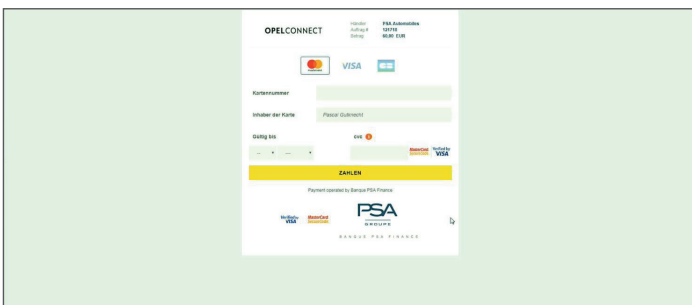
OPELCONNECT

Händler PSA Automobiles
Auftrag # 121718
Betrag 60,00 EUR

VISA

Kartennummer

Inhaber der Karte Pascal Gutknecht

Gültig bis

CVC

MasterCard SecureCode Verified by VISA

ZAHLEN

Payment operated by Banque PSA Finance

Verified by VISA MasterCard SecureCode

PSA GROUPE

BANQUE PSA FINANCE